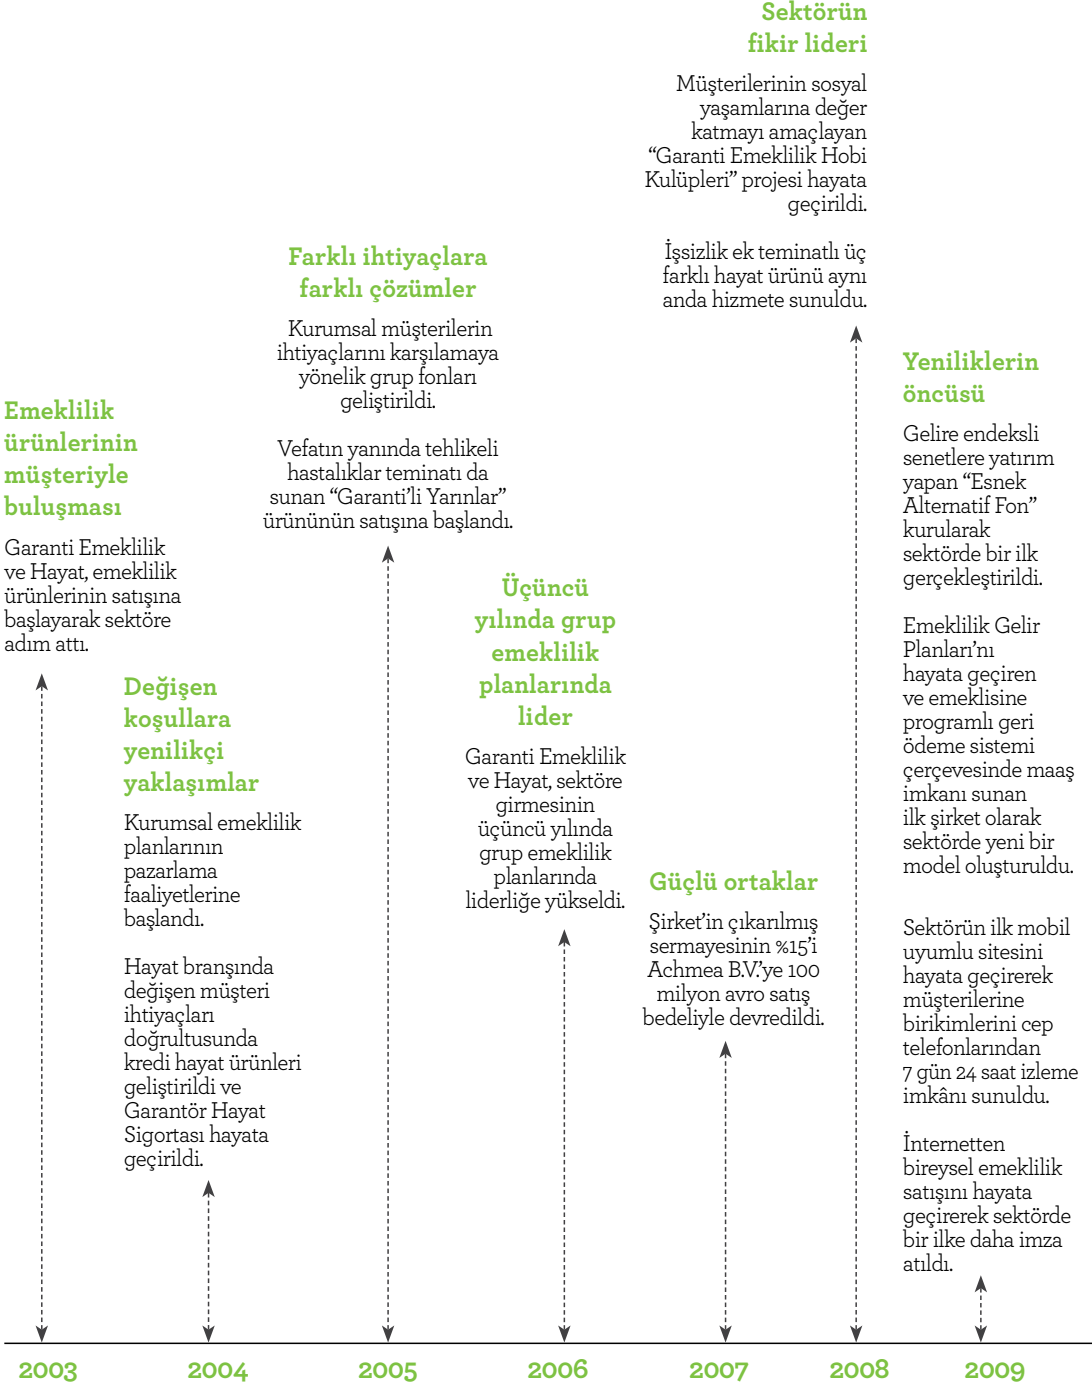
Sektörün fikir lideri

Müşterilerinin sosyal yaşamlarına değer katmayı amaçlayan "Garanti Emeklilik Hobi Kulüpleri" projesi hayata geçirildi.

İşsizlik ek teminatlı üç farklı hayat ürünü aynı anda hizmete sunuldu.

Farklı ihtiyaçlara farklı çözümler

Kurumsal müşterilerin ihtiyaçlarını karşılamaya yönelik grup fonları geliştirildi.

Vefatın yanında tehlikeli hastalıklar teminatı da sunan "Garanti'li Yarınlar" ürününün satışına başlandı.

Yeniliklerin öncüsü

Gelire endeksli senetlere yatırım yapan "Esnek Alternatif Fon" kurularak sektörde bir ilk gerçekleştirildi.

Emeklilik Gelir Planları'nı hayata geçiren ve emeklisine programlı geri ödeme sistemi çerçevesinde maaş imkanı sunan ilk şirket olarak sektörde yeni bir model oluşturuldu.

Sektörün ilk mobil uyumlu sitesini hayata geçirerek müşterilerine birikimlerini cep telefonlarından 7 gün 24 saat izleme imkânı sunuldu.

İnternetten bireysel emeklilik satışını hayata geçirerek sektörde bir ilke daha imza atıldı.

Emeklilik ürünlerinin müşteriyle buluşması

Garanti Emeklilik ve Hayat, emeklilik ürünlerinin satışına başlayarak sektöre adım attı.

Değişen koşullara yenilikçi yaklaşımlar

Kurumsal emeklilik planlarının pazarlama faaliyetlerine başlandı.

Hayat branşında değişen müşteri ihtiyaçları doğrultusunda kredi hayat ürünleri geliştirildi ve Garantör Hayat Sigortası hayata geçirildi.

Üçüncü yılında grup emeklilik planlarında lider

Garanti Emeklilik ve Hayat, sektöre girmesinin üçüncü yılında grup emeklilik planlarında liderliğe yükseldi.

Güçlü ortaklar

Şirket'in çıkarılmış sermayesinin %15'i Achmea B.V.'ye 100 milyon avro satış bedeliyle devredildi.

2003 2004 2005 2006 2007 2008 2009